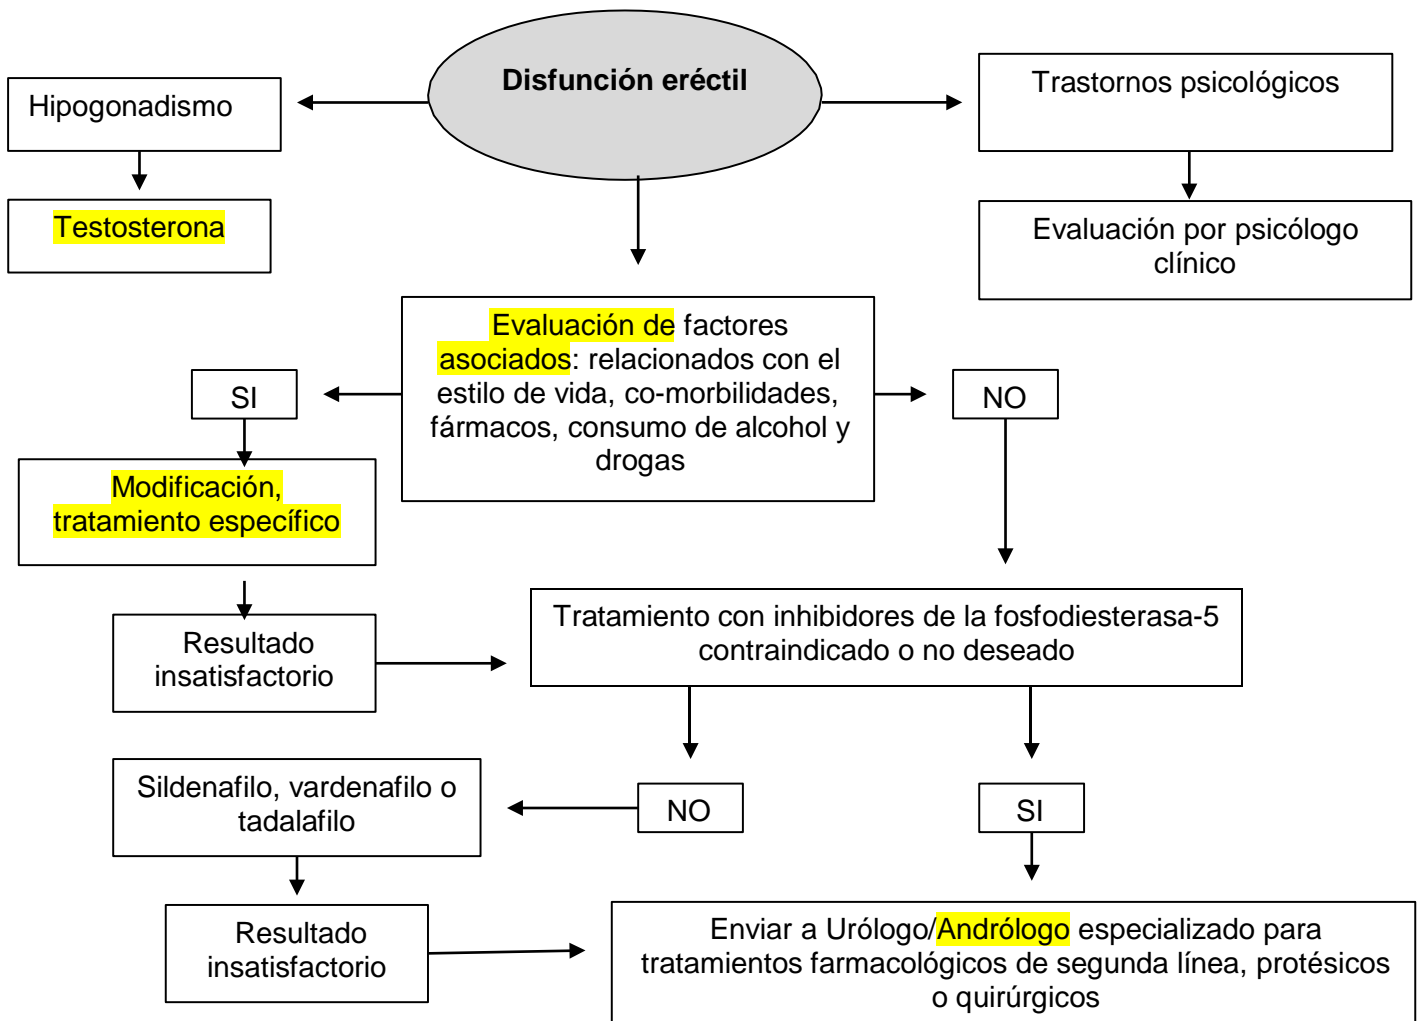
Disfunción eréctil

Hipogonadismo

Testosterona

Trastornos psicológicos

Evaluación por psicólogo clínico

Evaluación de factores asociados: relacionados con el estilo de vida, co-morbilidades, fármacos, consumo de alcohol y drogas

SI

NO

Modificación, tratamento específico

Resultado insatisfactorio

Tratamiento con inhibidores de la fosfodiesterasa-5 contraindicado o no deseado

NO

SI

Sildenafilo, vardenafilo o tadalafilo

Resultado insatisfactorio

Enviar a Urólogo/Andrólogo especializado para tratamientos farmacológicos de segunda línea, protésicos o quirúrgicos